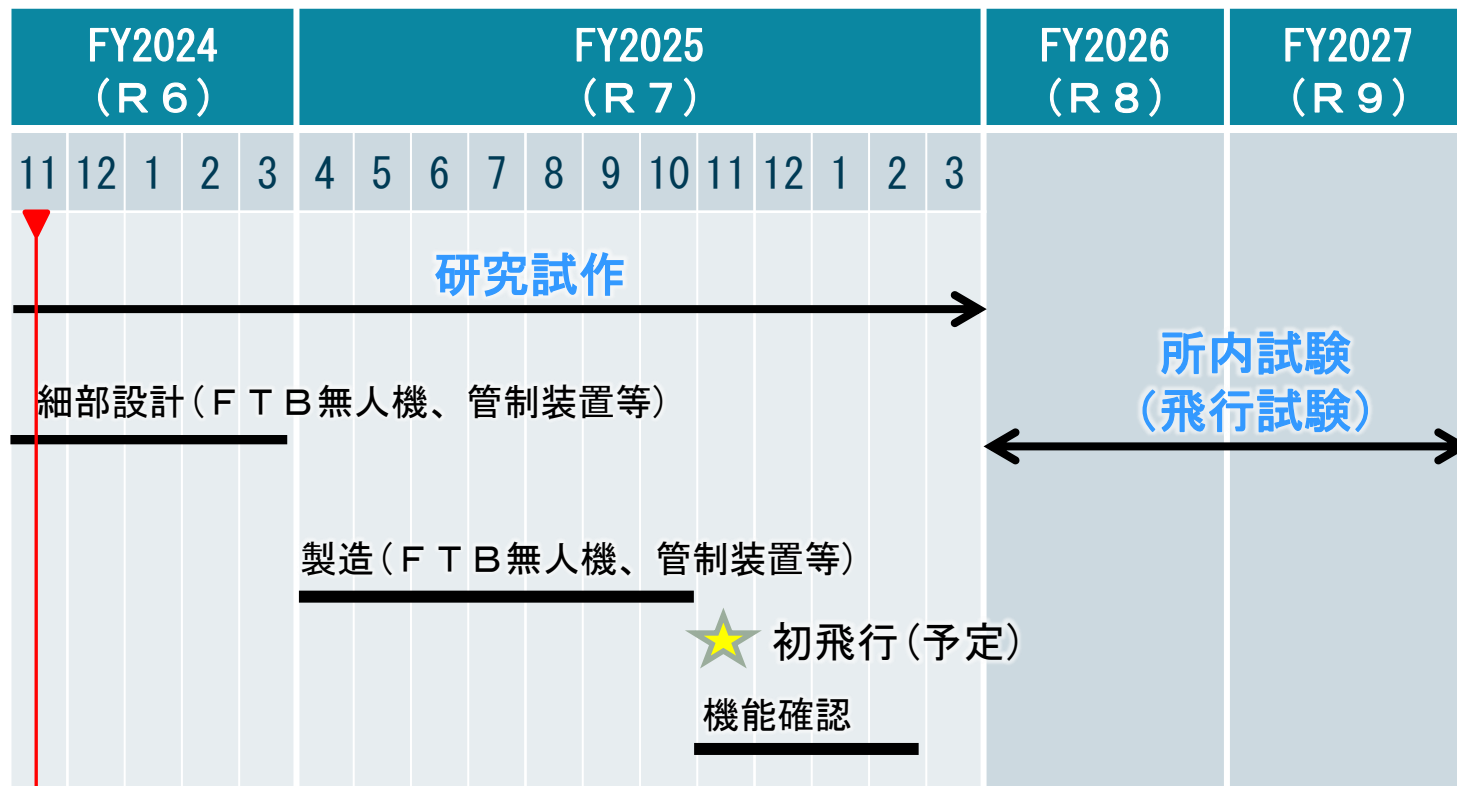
| FY2024 (R６) | FY2025 (R７) | FY2026 (R８) | FY2027 (R９) |
|---|---|---|---|
| 11 12 1 2 3 | 4 5 6 7 8 9 10 11 12 1 2 3 | | |

研究試作

所内試験
(飛行試験)

細部設計(ＦＴＢ無人機、管制装置等)

製造(ＦＴＢ無人機、管制装置等)

初飛行(予定)

機能確認